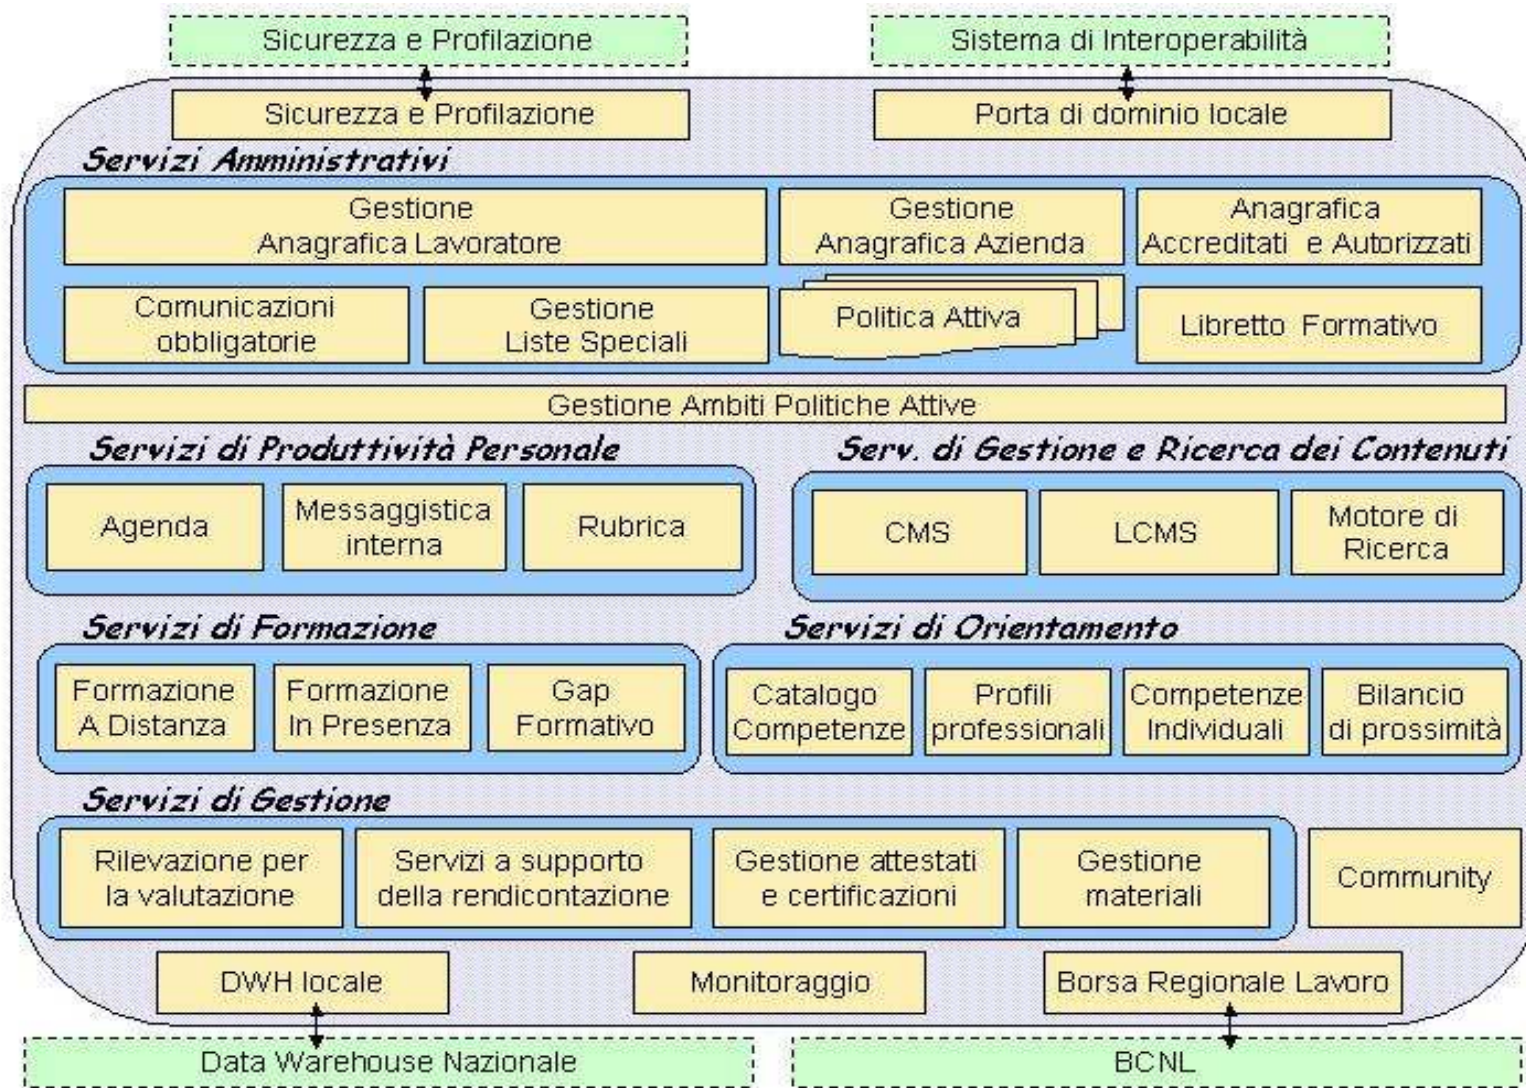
Sicurezza e Profilazione

Sistema di Interoperabilità

Sicurezza e Profilazione

Porta di dominio locale

Servizi Amministrativi

Gestione Anagrafica Lavoratore

Gestione Anagrafica Azienda

Anagrafica Accreditati e Autorizzati

Comunicazioni obbligatorie

Gestione Liste Speciali

Politica Attiva

Libretto Formativo

Gestione Ambiti Politiche Attive

Servizi di Produttività Personale

Serv. di Gestione e Ricerca dei Contenuti

Agenda

Messaggistica interna

Rubrica

CMS

LCMS

Motore di Ricerca

Servizi di Formazione

Servizi di Orientamento

Formazione A Distanza

Formazione In Presenza

Gap Formativo

Catalogo Competenze

Profili professionali

Competenze Individuali

Bilancio di prossimità

Servizi di Gestione

Rilevazione per la valutazione

Servizi a supporto della rendicontazione

Gestione attestati e certificazioni

Gestione materiali

Community

DWH locale

Monitoraggio

Borsa Regionale Lavoro

Data Warehouse Nazionale

BCNL